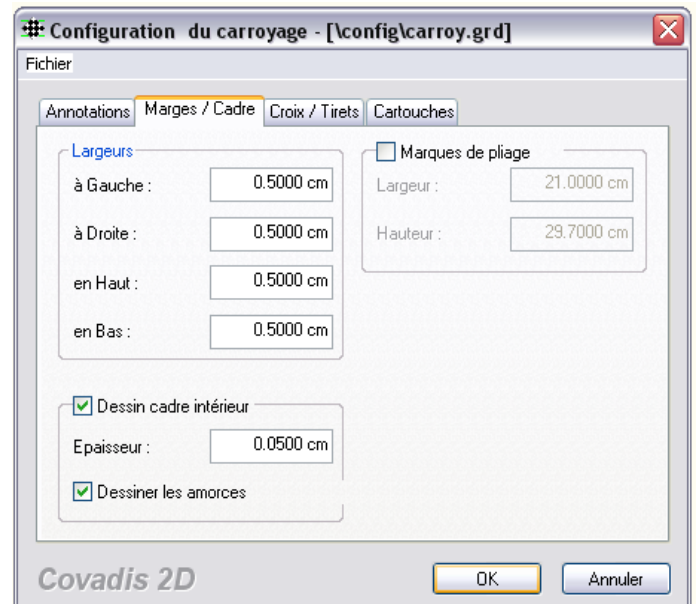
Configuration du carroyage - [\config\carroy.grd]

Fichier

Annotations | Marges / Cadre | Croix / Tirets | Cartouches

Largeurs
à Gauche : 0.5000 cm
à Droite : 0.5000 cm
en Haut : 0.5000 cm
en Bas : 0.5000 cm

Marques de pliage
Largeur : 21.0000 cm
Hauteur : 29.7000 cm

Dessin cadre intérieur
Epaisseur : 0.0500 cm
Dessiner les amorces

Covadis 2D

OK
Annuler